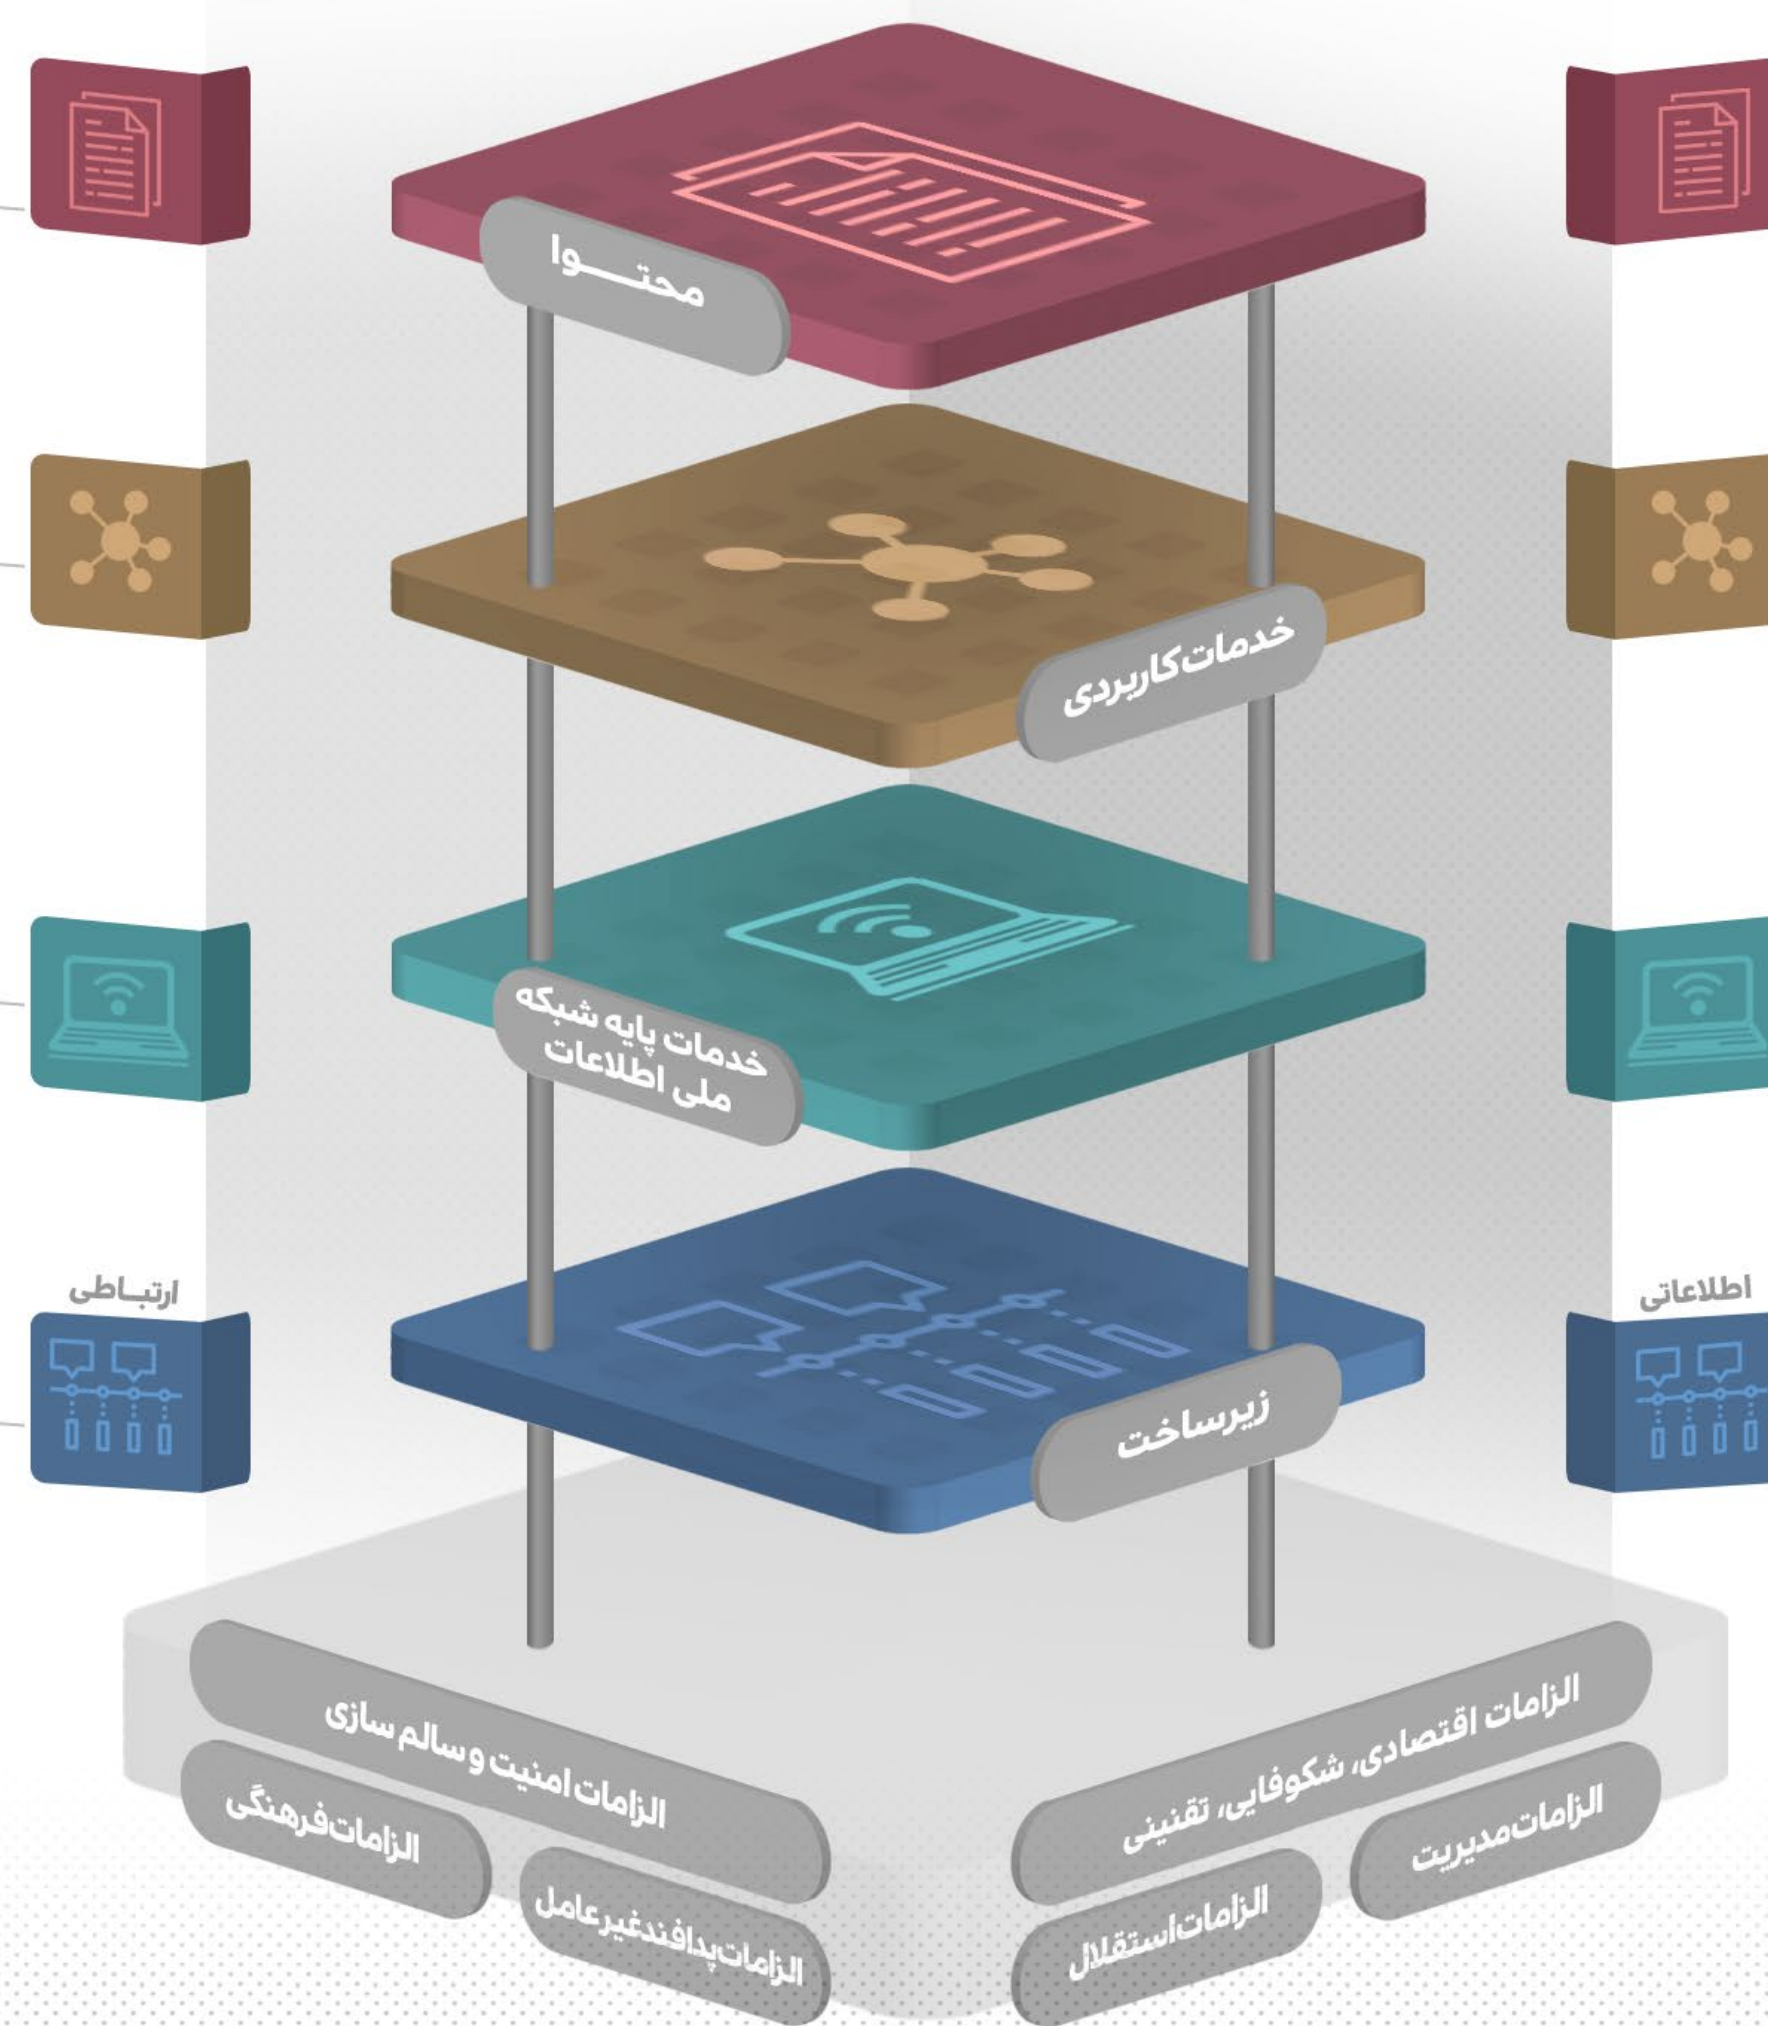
محتـــوا

خدمات کاربردی

خدمات پایه شبکه ملی اطلاعات

ارتبـاطی

اطلاعاتی

زیرساخت

الزامات امنیت و سالم سازی

الزامات فرهنگی

الزامات پدافند غیرعامل

الزامات اقتصادی، شکوفایی، تقنینی

الزامات مدیریت

الزامات استقلال